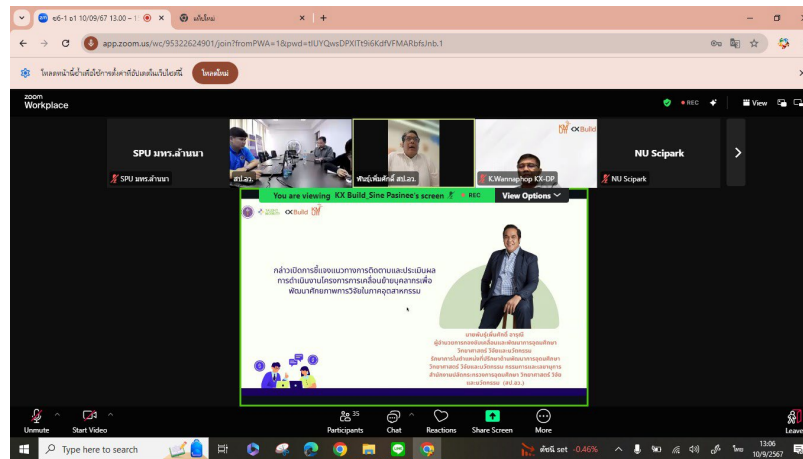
ขจ6-1 p1 10/09/67 13.00 - 1
แท็บใหม่
app.zoom.us/wc/95322624901/join?fromPWA=1&pwd=tlUYQwsDPXITt9i6KdfVFMARbfsJnb.1
โหลดหน้านี้ซ้ำเพื่อใช้การตั้งค่าที่อัปเดตแล้วกับไซต์นี้
โหลดใหม่

zoom Workplace
REC
View

SPU มทร.ล้านนา
SPU มทร.ล้านนา
สป.อว.
พัชรุ่งพิมพ์ศักดิ์ สป.อว.
K.Wannaphop KX-DP
NU Scipark
NU Scipark

You are viewing KX Build_Sine Pasinee's screen
REC
View Options

KX Build

กล่าวเปิดการชี้แจงแนวทางการติดตามและประเมินผล การดำเนินงานโครงการการเคลื่อนย้ายบุคลากรเพื่อพัฒนาศักยภาพการวิจัยในภาคอุตสาหกรรม

นายพันธุ์เพิ่มศักดิ์ ถาวรดี
ผู้อำนวยการกองขับเคลื่อนและพัฒนาการอุดมศึกษา วิทยาศาสตร์ วิจัยและนวัตกรรม
รักษาการในตำแหน่งที่ปรึกษาด้านพัฒนาการอุดมศึกษา วิทยาศาสตร์ วิจัยและนวัตกรรม กระทรวงการอุดมศึกษา วิทยาศาสตร์ วิจัยและนวัตกรรม
สำนักงานปลัดกระทรวงการอุดมศึกษา วิทยาศาสตร์ วิจัย และนวัตกรรม (สป.อว.)

Unmute
Start Video
35 Participants
Chat
Reactions
Share Screen
More
Leave

Type here to search
ดัชนี set -0.46%
ไทย
13:06
10/9/2567